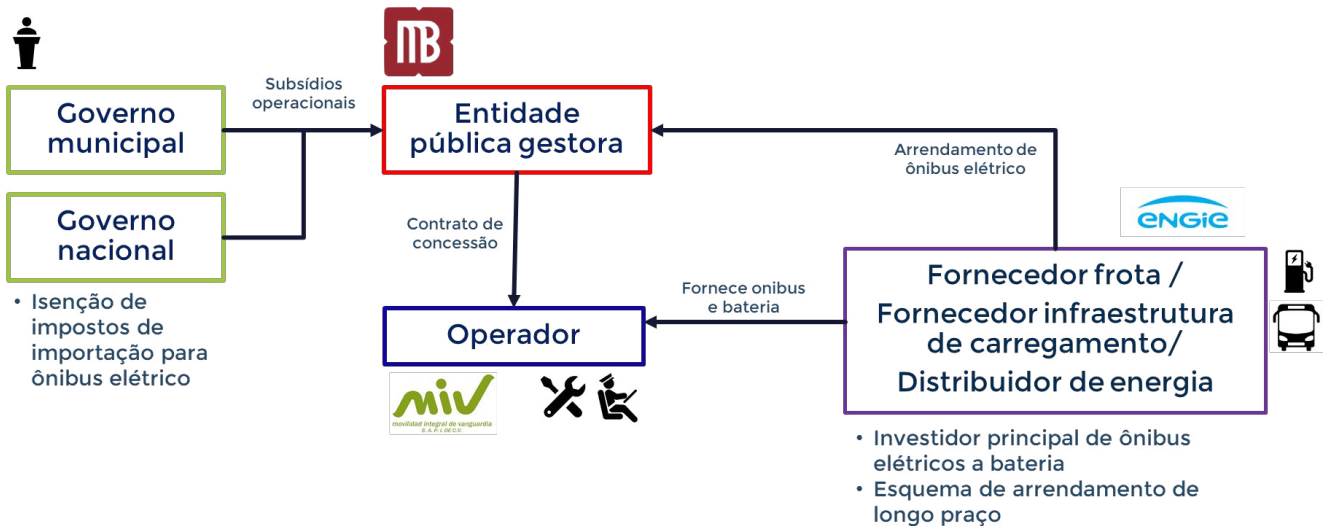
MB

Governo municipal

Governo nacional

• Isenção de impostos de importação para ônibus elétrico

Subsídios operacionais

Entidade pública gestora

Contrato de concessão

Operador

miv
movilidad integral de vanguardia
S. A. P. I. DE C.V.

Arrendamento de ônibus elétrico

ENGIE

Fornece onibus e bateria

Fornecedor frota / Fornecedor infraestrutura de carregamento/ Distribuidor de energia

• Investidor principal de ônibus elétricos a bateria
• Esquema de arrendamento de longo praço